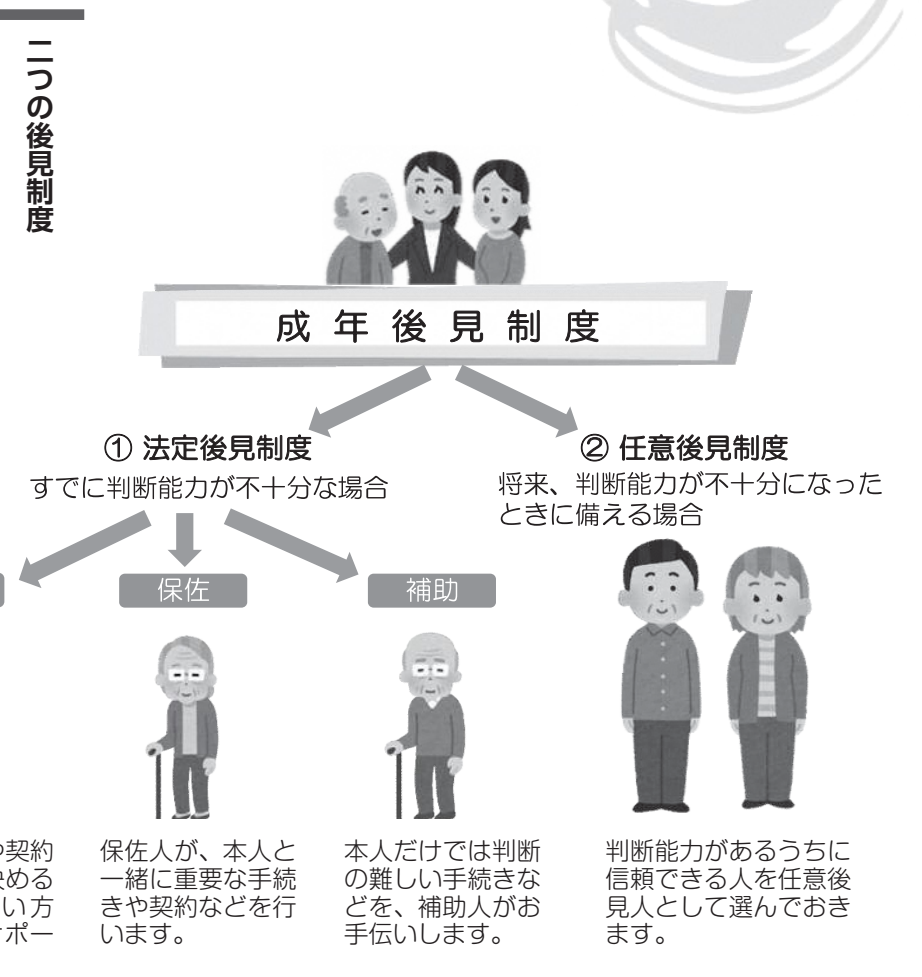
二つの後見制度

成年後見制度

① 法定後見制度
すでに判断能力が不十分な場合

② 任意後見制度
将来、判断能力が不十分になったときに備える場合

保佐

補助

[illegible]や契約
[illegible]決める
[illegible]い方
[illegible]サポー

保佐人が、本人と一緒に重要な手続きや契約などを行います。

本人だけでは判断の難しい手続きなどを、補助人がお手伝いします。

判断能力があるうちに信頼できる人を任意後見人として選んでおきます。